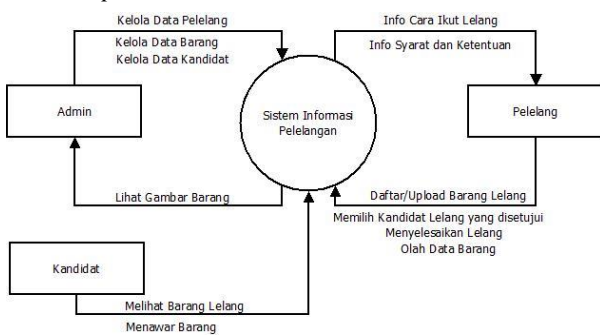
Kelola Data Pelelang
Kelola Data Barang
Kelola Data Kandidat

Info Cara Ikut Lelang
Info Syarat dan Ketentuan

Admin

Sistem Informasi Pelelangan

Pelelang

Lihat Gambar Barang

Daftar/Upload Barang Lelang
Memilih Kandidat Lelang yang disetujui
Menyelesaikan Lelang
Olah Data Barang

Kandidat

Melihat Barang Lelang
Menawar Barang